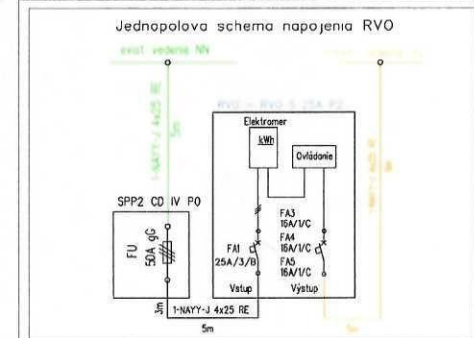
Jednopolova schema napojenia RVO

exist. vedenie NN

1-NAYY-J 4x25 RE

5m

RVO - RVO-S-25A-P2

Elektromer

kWh

Ovládanie

SPP2 CD IV PO

FU 50A gG

FA3 16A/1/C

FA4 16A/1/C

FA5 16A/1/C

FA1 25A/3/B

Vstup

Výstup

3m

1-NAYY-J 4x25 RE

5m

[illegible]

5m